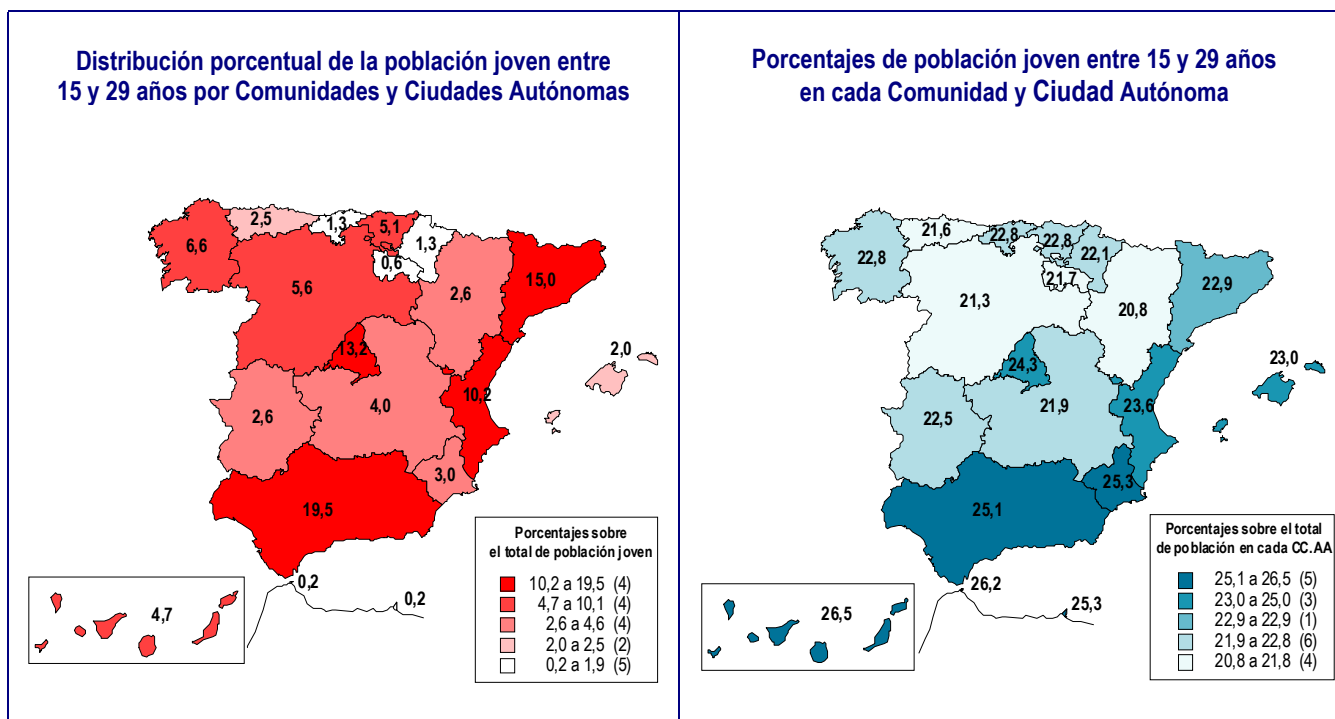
Distribución porcentual de la población joven entre 15 y 29 años por Comunidades y Ciudades Autónomas

2,5
1,3
5,1
6,6
1,3
0,6
5,6
2,6
15,0
13,2
2,0
10,2
2,6
4,0
3,0
19,5
0,2
0,2
4,7

Porcentajes sobre el total de población joven

10,2 a 19,5 (4)
4,7 a 10,1 (4)
2,6 a 4,6 (4)
2,0 a 2,5 (2)
0,2 a 1,9 (5)

Porcentajes de población joven entre 15 y 29 años en cada Comunidad y Ciudad Autónoma

21,6
22,8
22,8
22,1
22,8
21,7
21,3
20,8
22,9
24,3
23,0
23,6
22,5
21,9
25,3
25,1
26,2
25,3
26,5

Porcentajes sobre el total de población en cada CC.AA

25,1 a 26,5 (5)
23,0 a 25,0 (3)
22,9 a 22,9 (1)
21,9 a 22,8 (6)
20,8 a 21,8 (4)